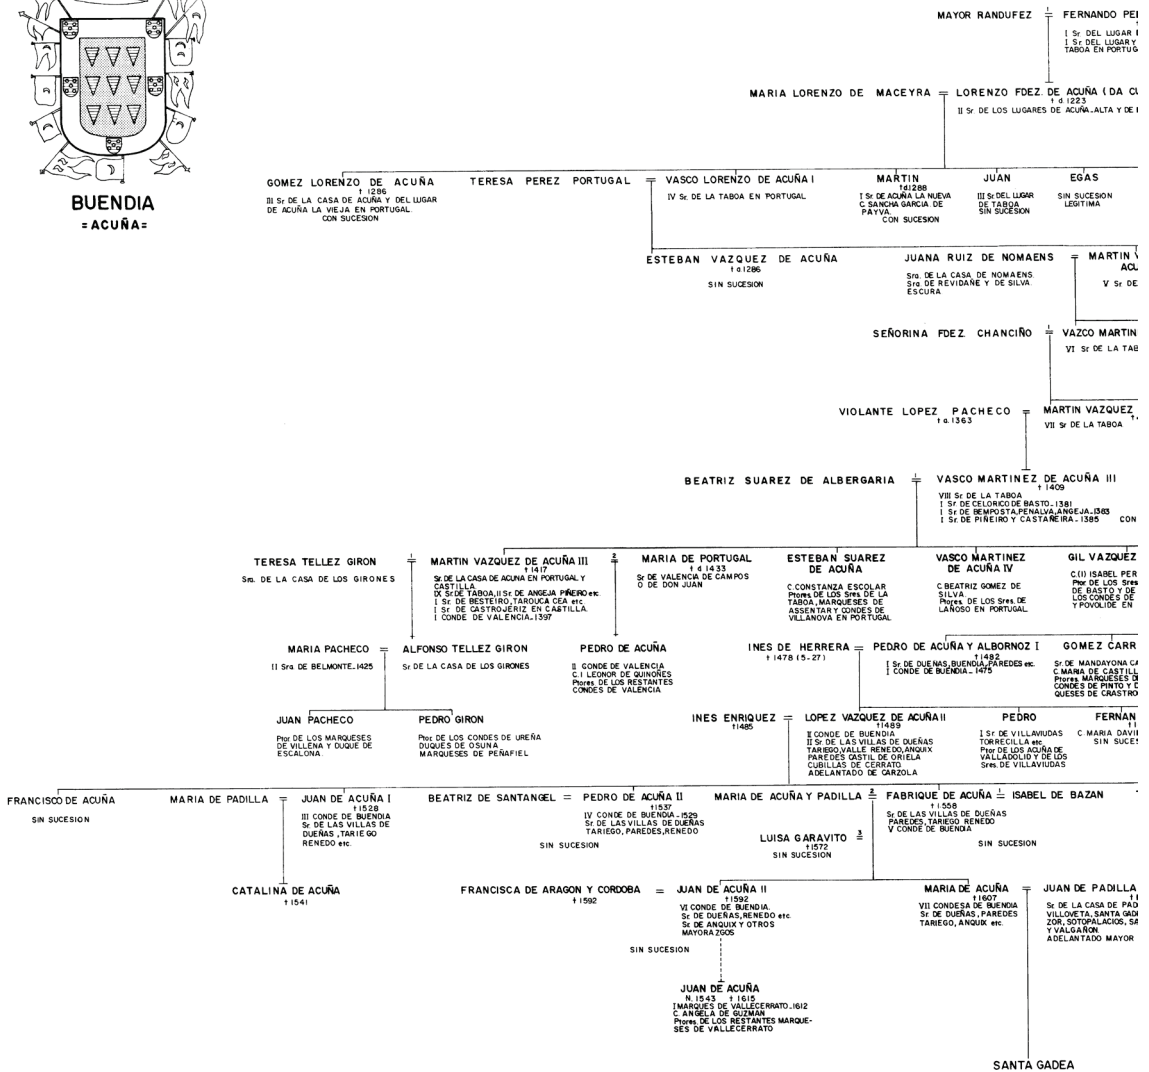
BUENDIA
=ACUÑA=

MAYOR RANDUFEZ = FERNANDO PE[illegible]
I Sr. DEL LUGAR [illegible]
I Sr. DEL LUGAR Y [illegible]
TABOA EN PORTUG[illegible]

MARIA LORENZO DE MACEYRA = LORENZO FDEZ. DE ACUÑA (DA C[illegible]
† d. 1223
II Sr. DE LOS LUGARES DE ACUÑA-ALTA Y DE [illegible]

GOMEZ LORENZO DE ACUÑA
† 1286
III Sr. DE LA CASA DE ACUÑA Y DEL LUGAR DE ACUÑA LA VIEJA EN PORTUGAL.
CON SUCESION

TERESA PEREZ PORTUGAL = VASCO LORENZO DE ACUÑA I
IV Sr. DE LA TABOA EN PORTUGAL

MARTIN
† d. 1288
I Sr. DE ACUÑA LA NUEVA
C. SANCHA GARCIA DE PAYVA.
CON SUCESION

JUAN
III Sr. DEL LUGAR DE TABOA
SIN SUCESION

EGAS
SIN SUCESION LEGITIMA

ESTEBAN VAZQUEZ DE ACUÑA
† a. 1286
SIN SUCESION

JUANA RUIZ DE NOMAENS = MARTIN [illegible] ACU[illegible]
Sra. DE LA CASA DE NOMAENS.
Sra. DE REVIDANE Y DE SILVA ESCURA.
V Sr. DE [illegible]

SEÑORINA FDEZ. CHANCIÑO = VAZCO MARTIN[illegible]
VI Sr. DE LA TAB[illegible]

VIOLANTE LOPEZ PACHECO = MARTIN VAZQUEZ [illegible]
† a. 1363
VII Sr. DE LA TABOA

BEATRIZ SUAREZ DE ALBERGARIA = VASCO MARTINEZ DE ACUÑA III
† 1409
VIII Sr. DE LA TABOA
I Sr. DE CELORICO DE BASTO - 1381
I Sr. DE BEMPOSTA, PENALVA, ANGEJA - 1383
I Sr. DE PIÑEIRO Y CASTAÑEIRA - 1385 CON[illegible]

TERESA TELLEZ GIRON
Sra. DE LA CASA DE LOS GIRONES

MARTIN VAZQUEZ DE ACUÑA III
† 1417
Sr. DE LA CASA DE ACUÑA EN PORTUGAL Y CASTILLA.
IX Sr. DE TABOA, II Sr. DE ANGEJA PIÑEIRO etc.
I Sr. DE BESTEIRO, TAROUCA CEA etc.
I Sr. DE CASTROJERIZ EN CASTILLA.
I CONDE DE VALENCIA - 1397

2
MARIA DE PORTUGAL
† d. 1433
Sr. DE VALENCIA DE CAMPOS O DE DON JUAN

ESTEBAN SUAREZ DE ACUÑA
C. CONSTANZA ESCOLAR
Ptores. DE LOS Sres. DE LA TABOA, MARQUESES DE ASSENTAR Y CONDES DE VILLANOVA EN PORTUGAL

VASCO MARTINEZ DE ACUÑA IV
C. BEATRIZ GOMEZ DE SILVA.
Ptores. DE LOS Sres. DE LAÑOSO EN PORTUGAL.

GIL VAZQUEZ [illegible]
C.(I) ISABEL PER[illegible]
Ptor DE LOS Sres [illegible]
DE BASTO Y DE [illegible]
LOS CONDES DE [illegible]
Y POVOLIDE EN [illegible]

MARIA PACHECO = ALFONSO TELLEZ GIRON
II Sra. DE BELMONTE - 1425
Sr. DE LA CASA DE LOS GIRONES

PEDRO DE ACUÑA
II CONDE DE VALENCIA
C. I LEONOR DE QUIÑONES
Ptores. DE LOS RESTANTES CONDES DE VALENCIA

INES DE HERRERA = PEDRO DE ACUÑA Y ALBORNOZ I
† 1478 (5-27)
† 1482
I Sr. DE DUEÑAS, BUENDIA, PAREDES etc.
I CONDE DE BUENDIA - 1475

GOMEZ CARR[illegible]
Sr. DE MANDAYONA C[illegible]
C. MARIA DE CASTILL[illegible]
Ptores. MARQUESES D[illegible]
CONDES DE PINTO Y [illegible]
QUESES DE CRASTRO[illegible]

JUAN PACHECO
Ptor. DE LOS MARQUESES DE VILLENA Y DUQUE DE ESCALONA.

PEDRO GIRON
Ptor. DE LOS CONDES DE UREÑA DUQUES DE OSUNA MARQUESES DE PEÑAFIEL

INES ENRIQUEZ = LOPEZ VAZQUEZ DE ACUÑA II
† 1485
† 1489
II CONDE DE BUENDIA
II Sr. DE LAS VILLAS DE DUEÑAS TARIEGO, VALLE RENEDO, ANQUIX PAREDES CASTIL DE ORIELA CUBILLAS DE CERRATO.
ADELANTADO DE CARZOLA

PEDRO
I Sr. DE VILLAVIUDAS TORRECILLA etc.
Ptor. DE LOS ACUÑA DE VALLADOLID Y DE LOS Sres. DE VILLAVIUDAS

FERNAN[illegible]
C. MARIA DAVI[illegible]
SIN SUCE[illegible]

FRANCISCO DE ACUÑA
SIN SUCESION

MARIA DE PADILLA = JUAN DE ACUÑA I
† 1528
III CONDE DE BUENDIA
Sr. DE LAS VILLAS DE DUEÑAS, TARIEGO RENEDO etc.

BEATRIZ DE SANTANGEL = PEDRO DE ACUÑA II
† 1537
IV CONDE DE BUENDIA - 1529
Sr. DE LAS VILLAS DE DUEÑAS TARIEGO, PAREDES, RENEDO
SIN SUCESION

MARIA DE ACUÑA Y PADILLA $\frac{2}{}$ FABRIQUE DE ACUÑA $\frac{1}{}$ ISABEL DE BAZAN
† 1558
Sr. DE LAS VILLAS DE DUEÑAS PAREDES, TARIEGO, RENEDO
V CONDE DE BUENDIA
SIN SUCESION

LUISA GARAVITO 3
† 1572
SIN SUCESION

CATALINA DE ACUÑA
† 1541

FRANCISCA DE ARAGON Y CORDOBA = JUAN DE ACUÑA II
† 1592
† 1592
VI CONDE DE BUENDIA.
Sr. DE DUEÑAS, RENEDO etc.
Sr. DE ANQUIX Y OTROS MAYORAZGOS
SIN SUCESION

MARIA DE ACUÑA = JUAN DE PADILLA
† 1607
VII CONDESA DE BUENDIA.
Sr. DE DUEÑAS, PAREDES TARIEGO, ANQUIX etc.
Sr. DE LA CASA DE PA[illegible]
VILLOVETA, SANTA GAD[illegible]
ZOR, SOTOPALACIOS, S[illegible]
Y VALGAÑON.
ADELANTADO MAYOR

JUAN DE ACUÑA
N. 1543 † 1615
I MARQUES DE VALLECERRATO - 1612
C. ANGELA DE GUZMAN
Ptores. DE LOS RESTANTES MARQUESES DE VALLECERRATO

SANTA GADEA